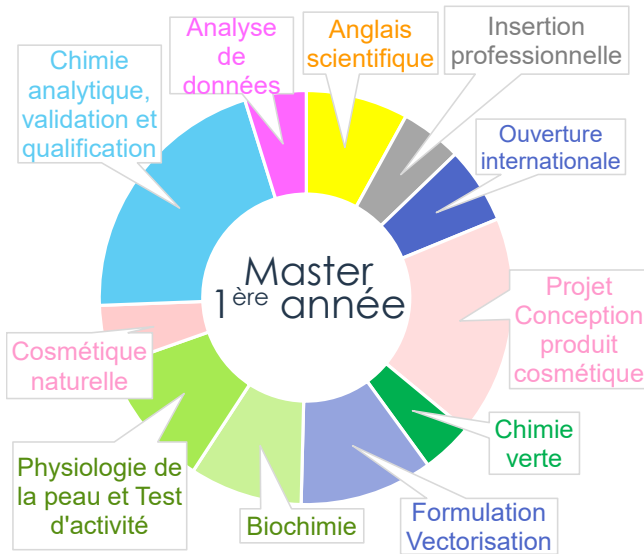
Master
$1^{ère}$ année

Analyse de données

Anglais scientifique

Insertion professionnelle

Ouverture internationale

Projet Conception produit cosmétique

Chimie verte

Formulation Vectorisation

Biochimie

Physiologie de la peau et Test d'activité

Cosmétique naturelle

Chimie analytique, validation et qualification